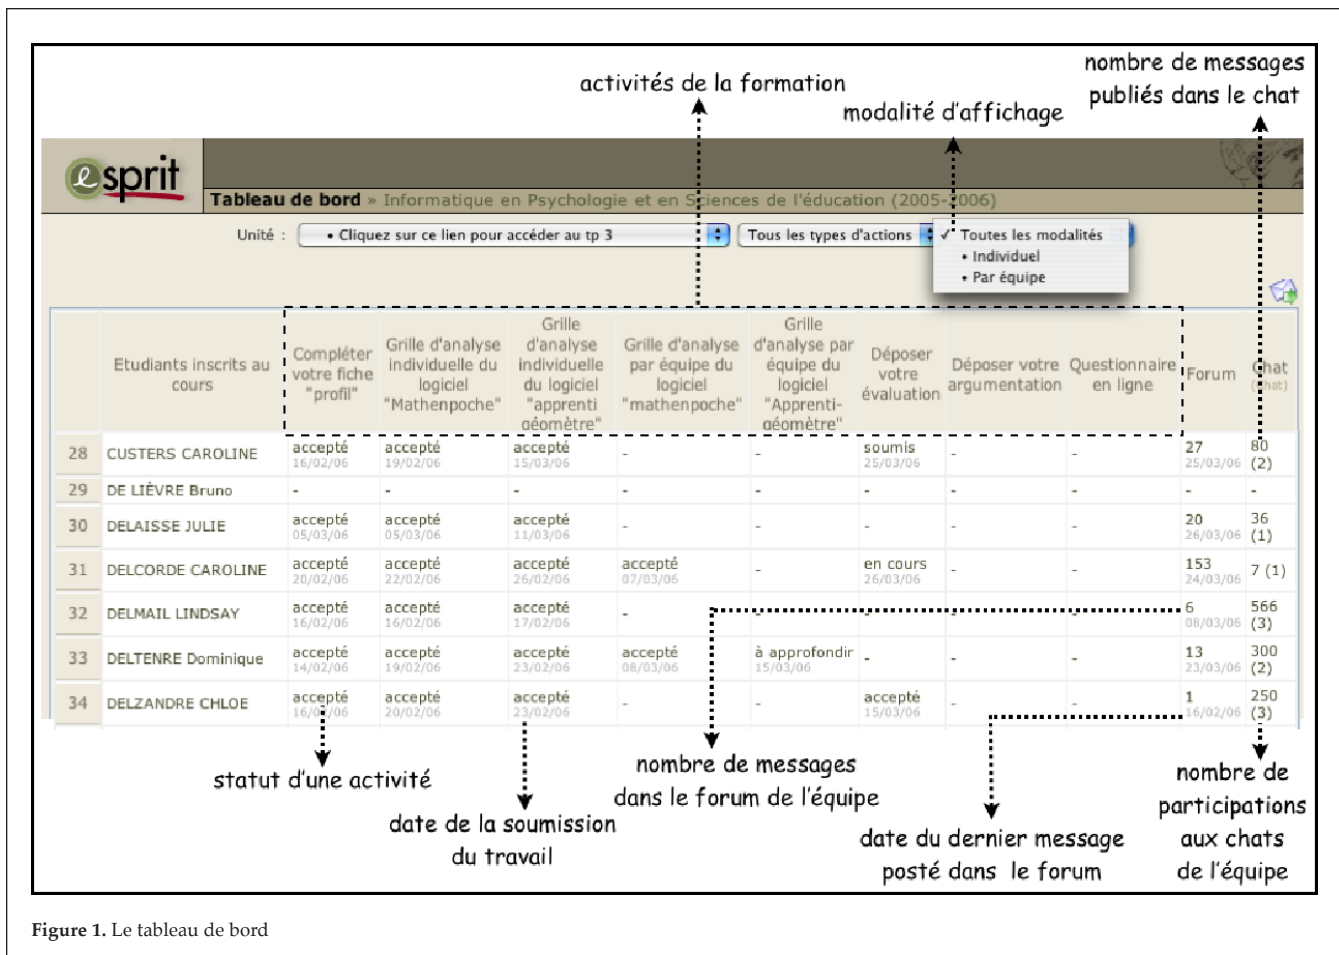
activités de la formation

modalité d'affichage

nombre de messages publiés dans le chat

esprit

Tableau de bord » Informatique en Psychologie et en Sciences de l'éducation (2005-2006)

Unité : • Cliquez sur ce lien pour accéder au tp 3

Tous les types d'actions

✓ Toutes les modalités
• Individuel
• Par équipe

| | Etudiants inscrits au cours | Compléter votre fiche "profil" | Grille d'analyse individuelle du logiciel "Mathenpoche" | Grille d'analyse individuelle du logiciel "apprenti géomètre" | Grille d'analyse par équipe du logiciel "mathenpoche" | Grille d'analyse par équipe du logiciel "Apprenti-géomètre" | Déposer votre évaluation | Déposer votre argumentation | Questionnaire en ligne | Forum | Chat (chat) |
|---|---|---|---|---|---|---|---|---|---|---|---|
| 28 | CUSTERS CAROLINE | accepté 16/02/06 | accepté 19/02/06 | accepté 15/03/06 | - | - | soumis 25/03/06 | - | - | 27 25/03/06 | 80 (2) |
| 29 | DE LIÈVRE Bruno | - | - | - | - | - | - | - | - | - | - |
| 30 | DELAISSE JULIE | accepté 05/03/06 | accepté 05/03/06 | accepté 11/03/06 | - | - | - | - | - | 20 26/03/06 | 36 (1) |
| 31 | DELCORDE CAROLINE | accepté 20/02/06 | accepté 22/02/06 | accepté 26/02/06 | accepté 07/03/06 | - | en cours 26/03/06 | - | - | 153 24/03/06 | 7 (1) |
| 32 | DELMAIL LINDSAY | accepté 16/02/06 | accepté 16/02/06 | accepté 17/02/06 | - | | | | | 6 08/03/06 | 566 (3) |
| 33 | DELTENRE Dominique | accepté 14/02/06 | accepté 19/02/06 | accepté 23/02/06 | accepté 08/03/06 | à approfondir 15/03/06 | - | - | - | 13 23/03/06 | 300 (2) |
| 34 | DELZANDRE CHLOE | accepté 16/0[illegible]/06 | accepté 20/02/06 | accepté 23/02/06 | - | - | accepté 15/03/06 | - | - | 1 16/02/06 | 250 (3) |

statut d'une activité

date de la soumission du travail

nombre de messages dans le forum de l'équipe

date du dernier message posté dans le forum

nombre de participations aux chats de l'équipe

Figure 1. Le tableau de bord